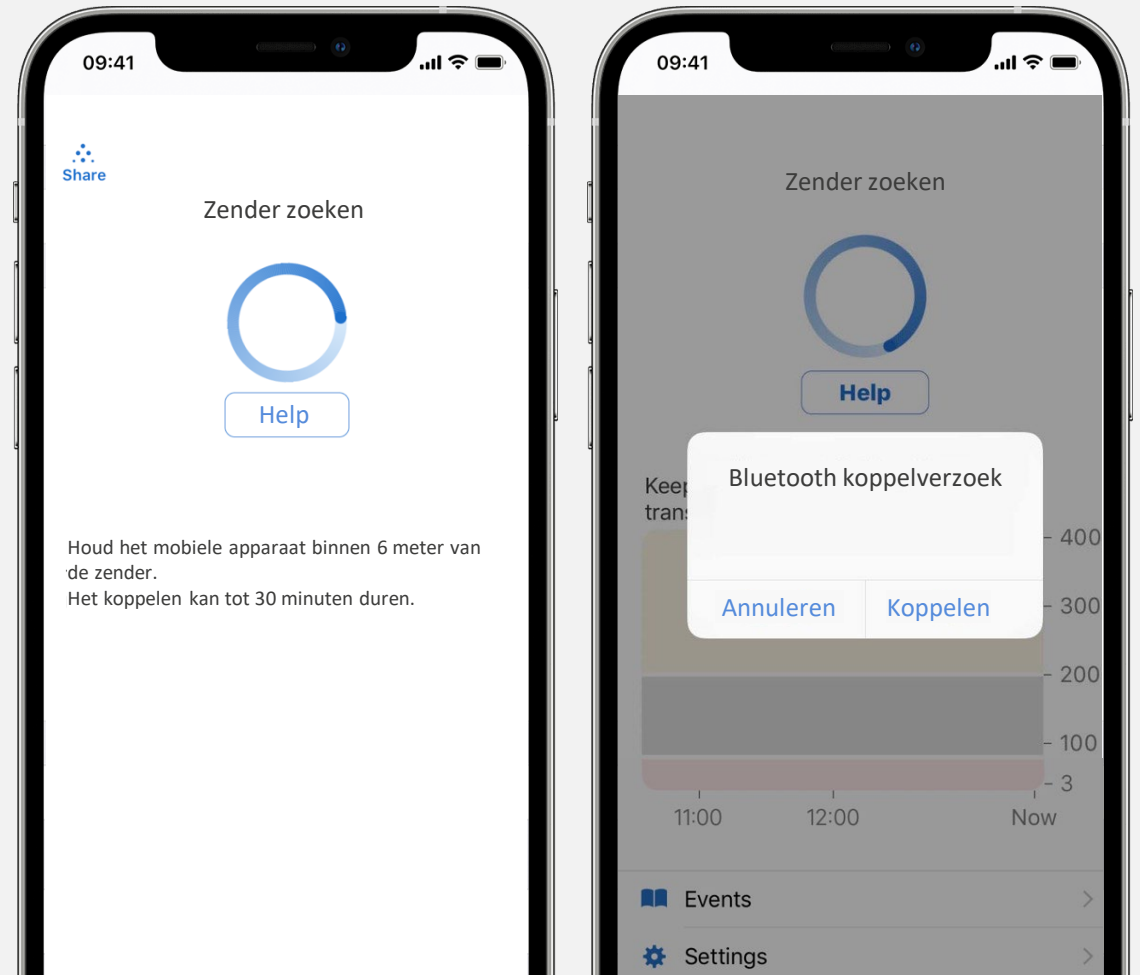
09:41

Share

Zender zoeken

Help

Houd het mobiele apparaat binnen 6 meter van de zender.
Het koppelen kan tot 30 minuten duren.

09:41

Zender zoeken

Help

Keep
trans

Bluetooth koppelverzoek

Annuleren
Koppelen

400
300
200
100
3

11:00
12:00
Now

Events

Settings